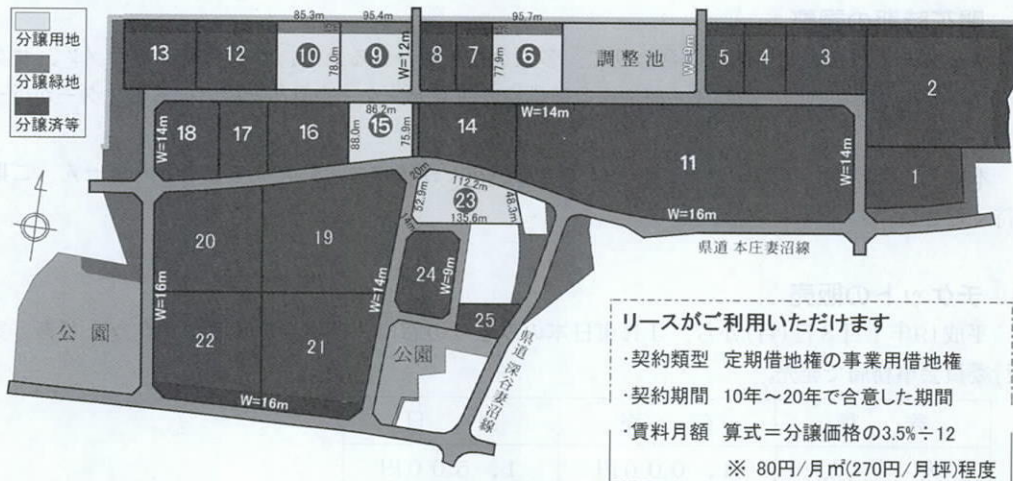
分譲用地
分譲緑地
分譲済等

85.3m
95.4m
95.7m
13
12
⑩
78.0m
⑨
W=12m
8
7
77.9m
❻
調整池
W=9m
5
4
3
2

86.2m
18
17
16
88.0m
⑮
75.9m
14
W=14m
W=14m
11
W=14m
1

20m
112.2m
52.9m
㉓
48.3m
135.6m
W=16m
14m

20
19
W=14m
24
W=9m
県道 本庄妻沼線
W=16m
公園
22
21
25
公園
県道 深谷妻沼線
W=16m

リースがご利用いただけます
・契約類型　定期借地権の事業用借地権
・契約期間　10年～20年で合意した期間
・賃料月額　算式＝分譲価格の3.5%÷12
※ 80円/月㎡(270円/月坪)程度